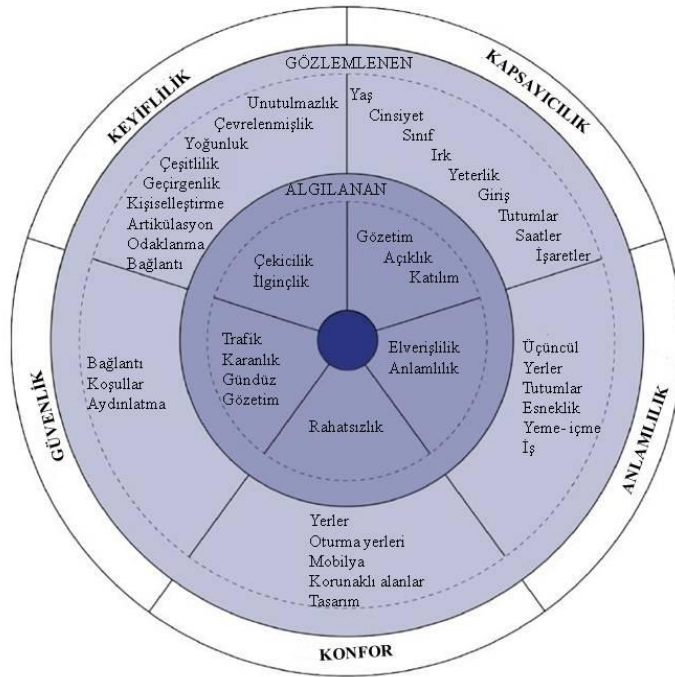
KEYİFLİLİK

KAPSAYICILIK

GÜVENLİK

ANLAMLILIK

KONFOR

GÖZLEMLENEN

Unutulmazlık
Çevrelenmişlik
Yoğunluk
Çeşitlilik
Geçirgenlik
Kişiselleştirme
Artikülasyon
Odaklanma
Bağlantı

Yaş
Cinsiyet
Sınıf
Irk
Yeterlik
Giriş
Tutumlar
Saatler
İşaretler

ALGILANAN

Çekicilik
İlginçlik

Gözetim
Açıklık
Katılım

Trafik
Karanlık
Gündüz
Gözetim

Elverişlilik
Anlamlılık

Rahatsızlık

Bağlantı
Koşullar
Aydınlatma

Üçüncül
Yerler
Tutumlar
Esneklik
Yeme- içme
İş

Yerler
Oturma yerleri
Mobilya
Korunaklı alanlar
Tasarım